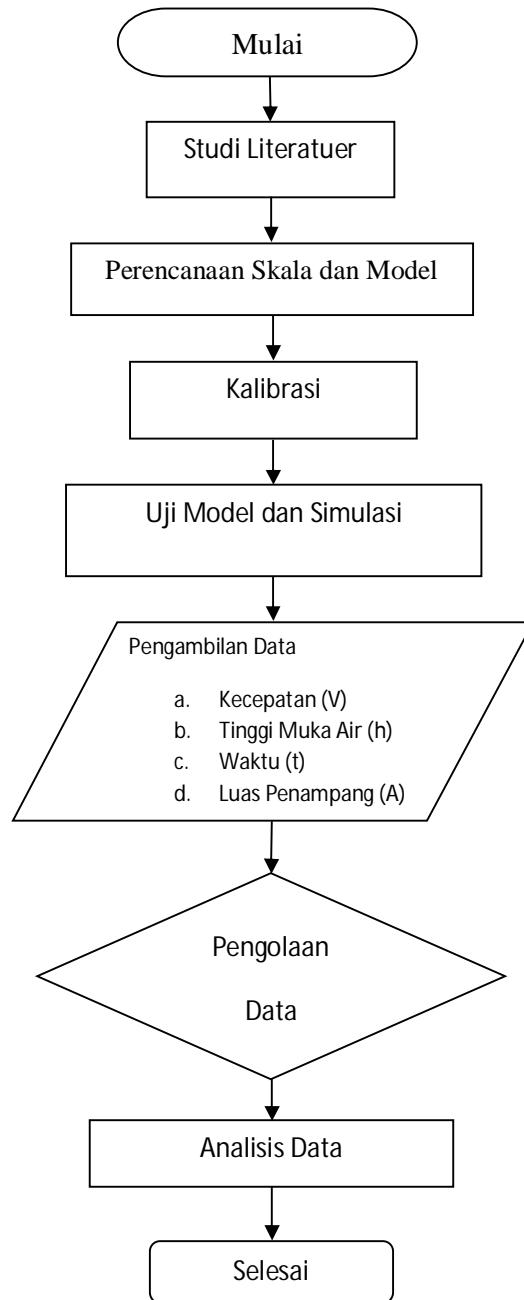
Mulai

Studi Literatuer

Perencanaan Skala dan Model

Kalibrasi

Uji Model dan Simulasi

Pengambilan Data

a. Kecepatan (V)
b. Tinggi Muka Air (h)
c. Waktu (t)
d. Luas Penampang (A)

Pengolaan Data

Analisis Data

Selesai